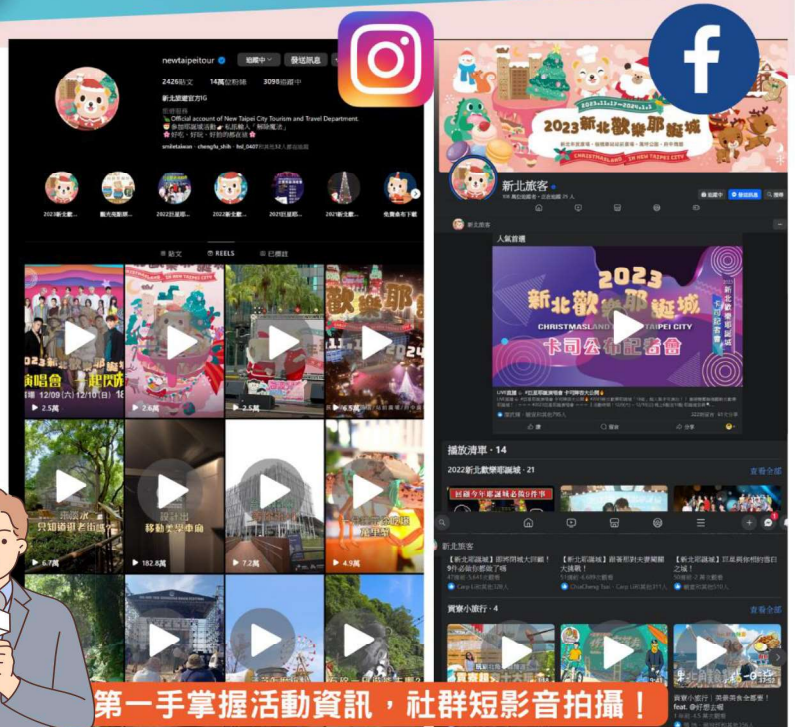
newtaipeitour
追蹤中
發送訊息
2426則貼文
14萬位粉絲
3098追蹤中
新北旅遊官方IG
Official account of New Taipei City Tourism and Travel Department.
2023新北歡...
觀光局動態
2022歡樂耶...
2023新北歡...
2022歡樂耶...
免費春節下載
貼文
REELS
已標註
2023新北歡樂耶誕城
演唱會 一起來
12/09(六) 12/10(日)
2.6萬
2.6萬
2.5萬
6.5萬
只知道很老街嗎
6.7萬
設計出
移動美學車廂
182.8萬
7.2萬
4.9萬
2023新北歡樂耶誕城
CHRISTMASLAND IN NEW TAIPEI CITY
新北旅客
人氣首播
2023
新北歡樂耶誕城
CHRISTMASLAND IN NEW TAIPEI CITY
卡司公布記者會
播放清單 · 14
2022新北歡樂耶誕城 · 21
查看全部
新北旅客
【新北耶誕城】
【新北耶誕城】
【新北耶誕城】
賓賓小旅行 · 4
查看全部
feat. @好想去哪
第一手掌握活動資訊，社群短影音拍攝！